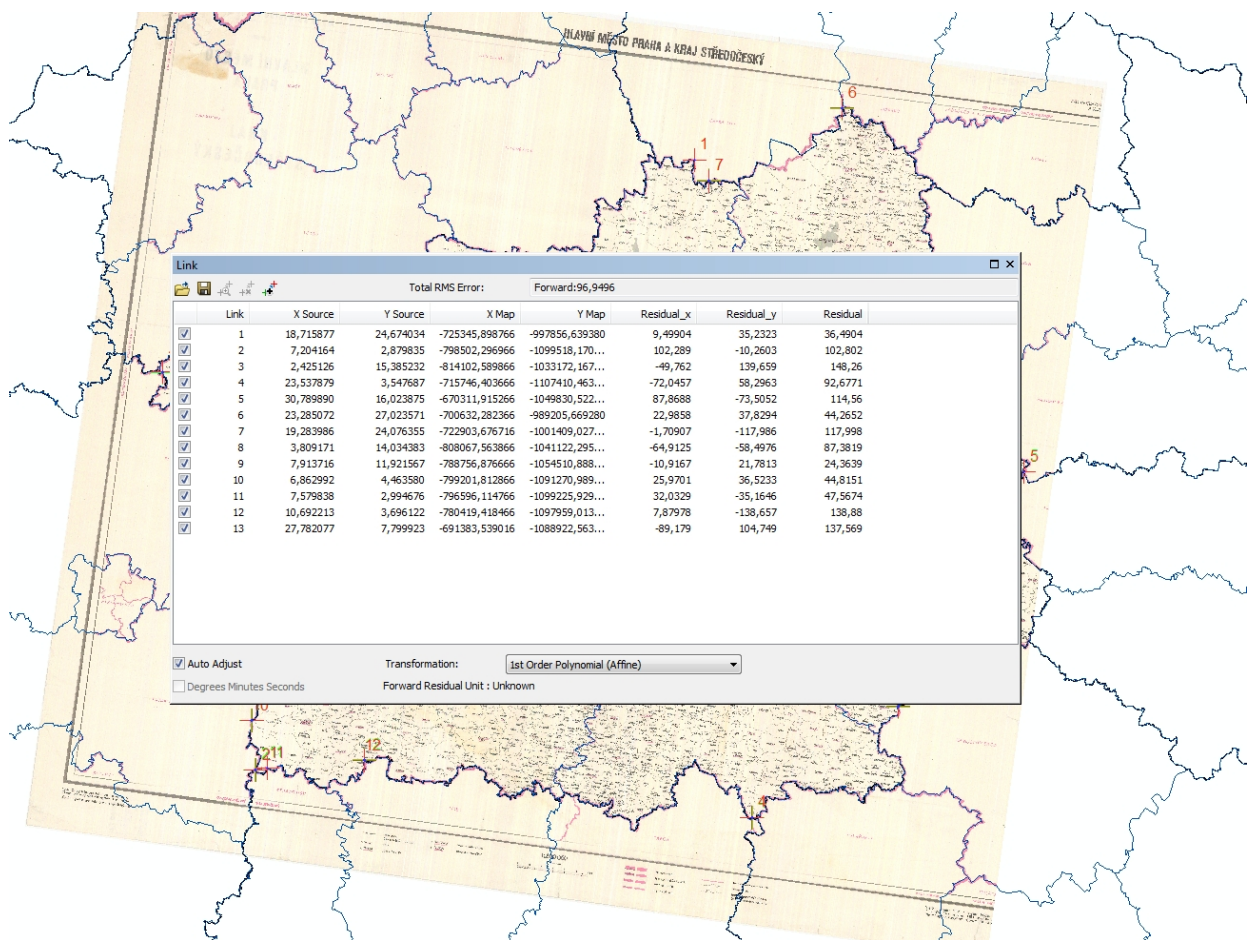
HLAVNÍ MĚSTO PRAHA A KRAJ STŘEDOČESKÝ

6
1
7
5

Link

Total RMS Error: Forward:96,9496

| | Link | X Source | Y Source | X Map | Y Map | Residual_x | Residual_y | Residual |
|---|---|---|---|---|---|---|---|---|
| ☑ | 1 | 18,715877 | 24,674034 | -725345,898766 | -997856,639380 | 9,49904 | 35,2323 | 36,4904 |
| ☑ | 2 | 7,204164 | 2,879835 | -798502,296966 | -1099518,170... | 102,289 | -10,2603 | 102,802 |
| ☑ | 3 | 2,425126 | 15,385232 | -814102,589866 | -1033172,167... | -49,762 | 139,659 | 148,26 |
| ☑ | 4 | 23,537879 | 3,547687 | -715746,403666 | -1107410,463... | -72,0457 | 58,2963 | 92,6771 |
| ☑ | 5 | 30,789890 | 16,023875 | -670311,915266 | -1049830,522... | 87,8688 | -73,5052 | 114,56 |
| ☑ | 6 | 23,285072 | 27,023571 | -700632,282366 | -989205,669280 | 22,9858 | 37,8294 | 44,2652 |
| ☑ | 7 | 19,283986 | 24,076355 | -722903,676716 | -1001409,027... | -1,70907 | -117,986 | 117,998 |
| ☑ | 8 | 3,809171 | 14,034383 | -808067,563866 | -1041122,295... | -64,9125 | -58,4976 | 87,3819 |
| ☑ | 9 | 7,913716 | 11,921567 | -788756,876666 | -1054510,888... | -10,9167 | 21,7813 | 24,3639 |
| ☑ | 10 | 6,862992 | 4,463580 | -799201,812866 | -1091270,989... | 25,9701 | 36,5233 | 44,8151 |
| ☑ | 11 | 7,579838 | 2,994676 | -796596,114766 | -1099225,929... | 32,0329 | -35,1646 | 47,5674 |
| ☑ | 12 | 10,692213 | 3,696122 | -780419,418466 | -1097959,013... | 7,87978 | -138,657 | 138,88 |
| ☑ | 13 | 27,782077 | 7,799923 | -691383,539016 | -1088922,563... | -89,179 | 104,749 | 137,569 |

Auto Adjust
Transformation: 1st Order Polynomial (Affine)
Degrees Minutes Seconds
Forward Residual Unit : Unknown

10
211
12
4